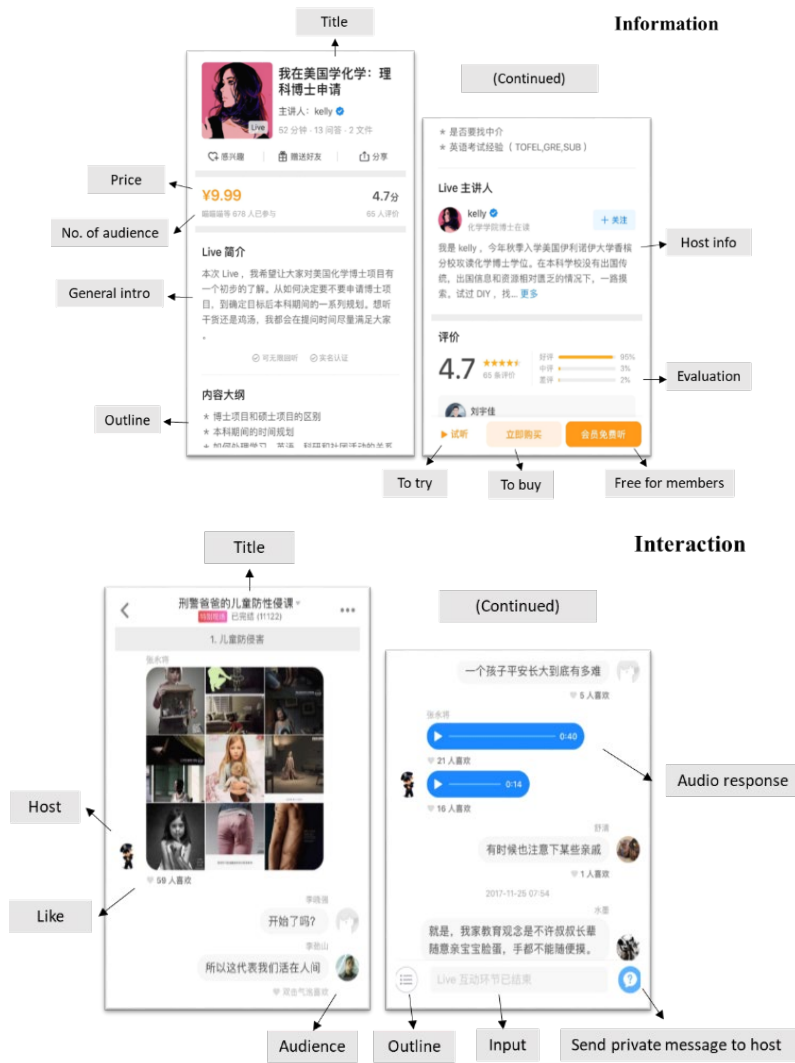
Information

Title

我在美国学化学：理科博士申请

Live

主讲人：kelly

52 分钟 · 13 问答 · 2 文件

感兴趣　赠送好友　分享

Price

¥9.99

4.7分

No. of audience

嘟嘟嘟等 678 人已参与

65 人评价

Live 简介

General intro

本次 Live，我希望让大家对美国化学博士项目有一个初步的了解。从如何决定要不要申请博士项目，到确定目标后本科期间的一系列规划。想听干货还是鸡汤，我都会在提问时间尽量满足大家。

可无限回听　实名认证

内容大纲

Outline

★ 博士项目和硕士项目的区别

★ 本科期间的时间规划

(Continued)

★ 是否要找中介

★ 英语考试经验（TOFEL,GRE,SUB）

Live 主讲人

kelly

化学学院博士在读

+ 关注

Host info

我是 kelly，今年秋季入学美国伊利诺伊大学香槟分校攻读化学博士学位。在本科学校没有出国传统，出国信息和资源相对匮乏的情况下，一路摸索。试过 DIY，找... 更多

评价

4.7

65 条评价

好评 95%

中评 3%

差评 2%

Evaluation

刘宇佳

▶ 试听　立即购买　会员免费听

To try

To buy

Free for members

Interaction

Title

刑警爸爸的儿童防性侵课

已完结 (11122)

1. 儿童防侵害

张永玮

Host

59 人喜欢

Like

李晓莲

开始了吗？

李劲山

所以这代表我们活在人间

Audience

(Continued)

一个孩子平安长大到底有多难

5 人喜欢

张永玮

0:40

21 人喜欢

Audio response

0:14

16 人喜欢

舒涓

有时候也注意下某些亲戚

1 人喜欢

2017-11-25 07:54

水美

就是，我家教育观念是不许叔叔长辈随意亲宝宝脸蛋，手都不能随便摸。

Live 互动环节已结束

Outline

Input

Send private message to host